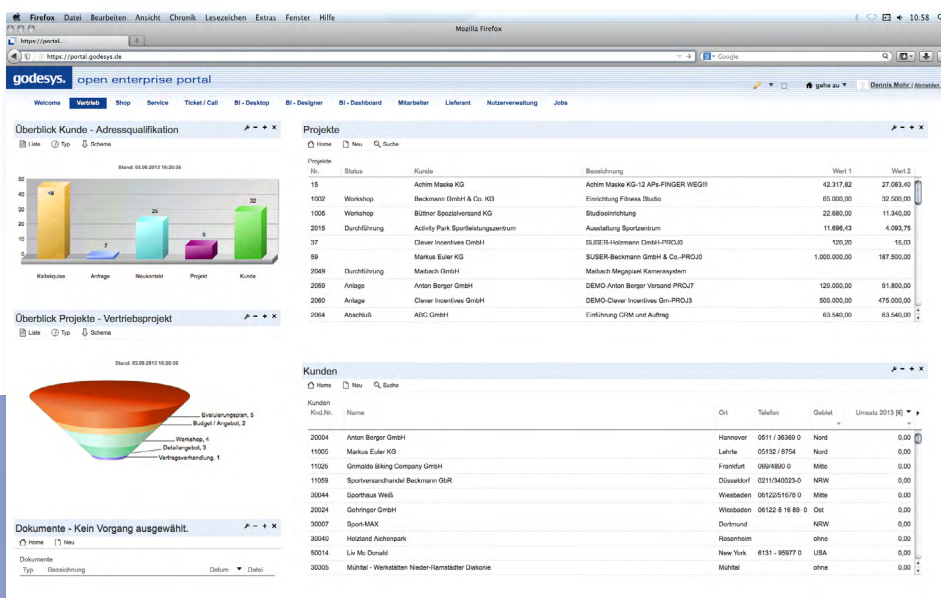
Firefox Datei Bearbeiten Ansicht Chronik Lesezeichen Extras Fenster Hilfe
10:58
Mozilla Firefox
https://portal...
https://portal.godesys.de
Google

godesys. open enterprise portal
gehe zu Dennis Mohr | Abmelden

Welcome Vertrieb Shop Service Ticket / Call BI - Desktop BI - Designer BI - Dashboard Mitarbeiter Lieferant Nutzerverwaltung Jobs

Überblick Kunde - Adressqualifikation
Liste Typ Schema
Stand: 03.09.2013 10:20:35

| 50 |
|---|
| 40 |
| 30 |
| 20 |
| 10 |
| 0 |

48 7 25 9 32
Kaltakquise Anfrage Neukontakt Projekt Kunde

Überblick Projekte - Vertriebsprojekt
Liste Typ Schema
Stand: 03.09.2013 10:20:50

Evaluierungsplan, 5
Budget / Angebot, 2
Workshop, 4
Detailangebot, 3
Vertragsverhandlung, 1

Dokumente - Kein Vorgang ausgewählt.
Home Neu
Dokumente
Typ Bezeichnung Datum Datei

Projekte
Home Neu Suche
Projekte

| Nr. | Status | Kunde | Bezeichnung | Wert 1 | Wert 2 |
|---|---|---|---|---|---|
| 15 | | Achim Maske KG | Achim Maske KG-12 APs-FINGER WEG!!! | 42.317,82 | 27.083,40 |
| 1002 | Workshop | Beckmann GmbH & Co. KG | Einrichtung Fitness Studio | 65.000,00 | 32.500,00 |
| 1005 | Workshop | Büttner Spezialversand KG | Studioeinrichtung | 22.680,00 | 11.340,00 |
| 2015 | Durchführung | Activity Park Sportleistungszentrum | Ausstattung Sportzentrum | 11.698,43 | 4.093,75 |
| 37 | | Clever Incentives GmbH | SUSER-Holzmann GmbH-PROJ0 | 120,20 | 15,03 |
| 59 | | Markus Euler KG | SUSER-Beckmann GmbH & Co.-PROJ0 | 1.000.000,00 | 187.500,00 |
| 2049 | Durchführung | Maibach GmbH | Maibach Megapixel Kamerasystem | | |
| 2059 | Anlage | Anton Berger GmbH | DEMO-Anton Berger Versand PROJ7 | 120.000,00 | 91.800,00 |
| 2060 | Anlage | Clever Incentives GmbH | DEMO-Clever Incentives Gm-PROJ3 | 500.000,00 | 475.000,00 |
| 2064 | Abschluß | ABC GmbH | Einführung CRM und Auftrag | 63.540,00 | 63.540,00 |

Kunden
Home Neu Suche
Kunden

| Knd.Nr. | Name | Ort | Telefon | Gebiet | Umsatz 2013 [€] |
|---|---|---|---|---|---|
| 20004 | Anton Berger GmbH | Hannover | 0511 / 36369 0 | Nord | 0,00 |
| 11005 | Markus Euler KG | Lehrte | 05132 / 8754 | Nord | 0,00 |
| 11025 | Grimaldo Biking Company GmbH | Frankfurt | 069/4890 0 | Mitte | 0,00 |
| 11059 | Sportversandhandel Beckmann GbR | Düsseldorf | 0211/340023-0 | NRW | 0,00 |
| 30044 | Sporthaus Weiß | Wiesbaden | 06122/51678 0 | Mitte | 0,00 |
| 20024 | Gehringer GmbH | Wiesbaden | 06122 6 16 89- 0 | Ost | 0,00 |
| 30007 | Sport-MAX | Dortmund | | NRW | 0,00 |
| 30040 | Holzland Aichenpark | Rosenheim | | ohne | 0,00 |
| 50014 | Liv Mc Donald | New York | 6131 - 95977 0 | USA | 0,00 |
| 30305 | Mühltal - Werkstätten Nieder-Ramstädter Diakonie | Mühltal | | ohne | 0,00 |